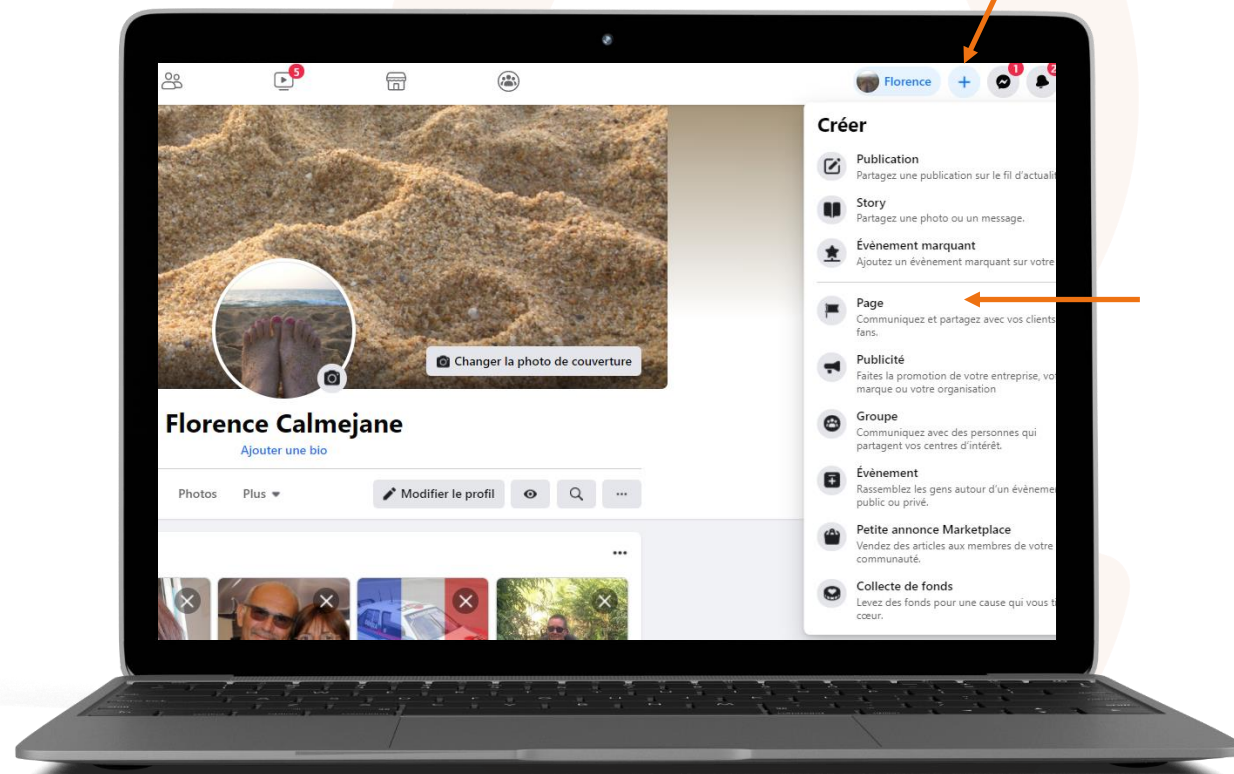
5

Florence + 1 2

Créer

Publication
Partagez une publication sur le fil d'actualit

Story
Partagez une photo ou un message.

Évènement marquant
Ajoutez un évènement marquant sur votre

Page
Communiquez et partagez avec vos clients fans.

Publicité
Faites la promotion de votre entreprise, vo marque ou votre organisation

Groupe
Communiquez avec des personnes qui partagent vos centres d'intérêt.

Évènement
Rassemblez les gens autour d'un évèneme public ou privé.

Petite annonce Marketplace
Vendez des articles aux membres de votre communauté.

Collecte de fonds
Levez des fonds pour une cause qui vous t cœur.

Changer la photo de couverture

Florence Calmejane
Ajouter une bio

Photos Plus
Modifier le profil
...
...